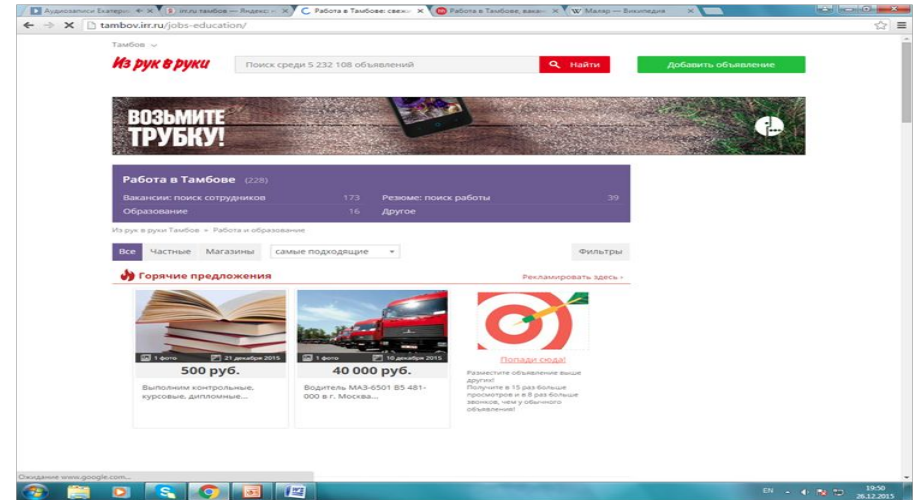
Аудиозаписи Екатерин ×
irr.ru тамбов — Яндекс ×
Работа в Тамбове: свеж ×
Работа в Тамбове, вакан ×
Маляр — Википедия ×

tambov.irr.ru/jobs-education/

Тамбов

Из рук в руки

Поиск среди 5 232 108 объявлений

Найти

Добавить объявление

ВОЗЬМИТЕ ТРУБКУ!

Работа в Тамбове (228)

Вакансии: поиск сотрудников 173
Резюме: поиск работы 39
Образование 16
Другое

Из рук в руки Тамбов » Работа и образование

Все Частные Магазины самые подходящие

Фильтры

Горячие предложения

Рекламировать здесь »

1 фото 21 декабря 2015
500 руб.
Выполним контрольные, курсовые, дипломные...

1 фото 10 декабря 2015
40 000 руб.
Водитель МАЗ-6501 B5 481-000 в г. Москва...

Попади сюда!
Разместите объявление выше других!
Получите в 15 раз больше просмотров и в 8 раз больше звонков, чем у обычного объявления!

Ожидание www.google.com...

EN
19:50
26.12.2015